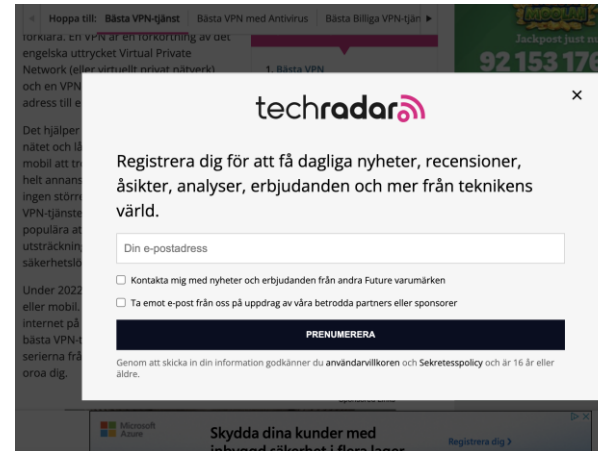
Hoppa till: Bästa VPN-tjänst | Bästa VPN med Antivirus | Bästa Billiga VPN-tjän ▶

förklara. En VPN är en förkortning av det engelska uttrycket Virtual Private Network (eller virtuellt privat nätverk) och en VPN adress till e

1. Bästa VPN

Jackpost just nu
92 153 176

Det hjälper nätet och lå mobil att tr helt annans ingen störr VPN-tjänste populära at utsträcknin säkerhetslö

Under 2022 eller mobil. internet på bästa VPN-t serierna frå oroa dig.

techradar

×

Registrera dig för att få dagliga nyheter, recensioner, åsikter, analyser, erbjudanden och mer från teknikens värld.

Din e-postadress

Kontakta mig med nyheter och erbjudanden från andra Future varumärken

Ta emot e-post från oss på uppdrag av våra betrodda partners eller sponsorer

PRENUMERERA

Genom att skicka in din information godkänner du användarvillkoren och Sekretesspolicy och är 16 år eller äldre.

Microsoft Azure

Skydda dina kunder med inbyggd säkerhet i flera lager

Registrera dig ›